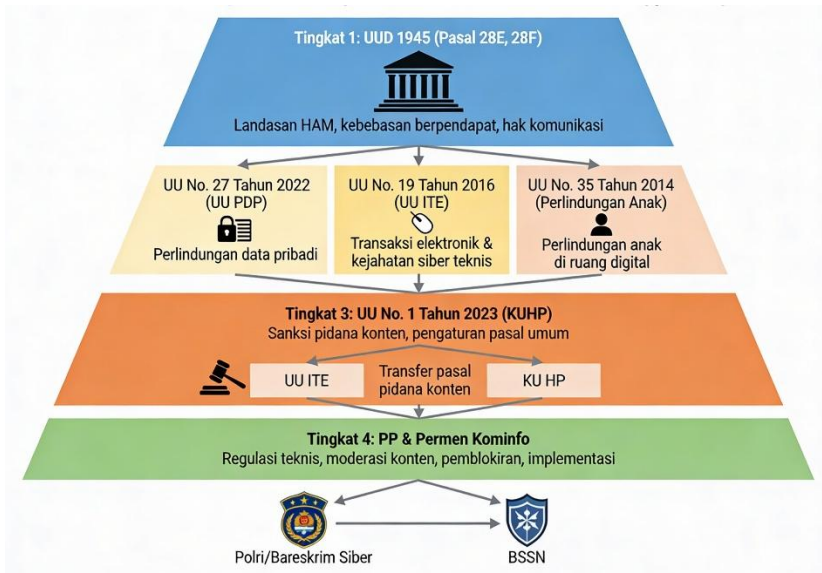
Tingkat 1: UUD 1945 (Pasal 28E, 28F)

Landasan HAM, kebebasan berpendapat, hak komunikasi

UU No. 27 Tahun 2022 (UU PDP)

Perlindungan data pribadi

UU No. 19 Tahun 2016 (UU ITE)

Transaksi elektronik & kejahatan siber teknis

UU No. 35 Tahun 2014 (Perlindungan Anak)

Perlindungan anak di ruang digital

Tingkat 3: UU No. 1 Tahun 2023 (KUHP)

Sanksi pidana konten, pengaturan pasal umum

UU ITE

Transfer pasal pidana konten

KU HP

Tingkat 4: PP & Permen Kominfo

Regulasi teknis, moderasi konten, pemblokiran, implementasi

Polri/Bareskrim Siber

BSSN